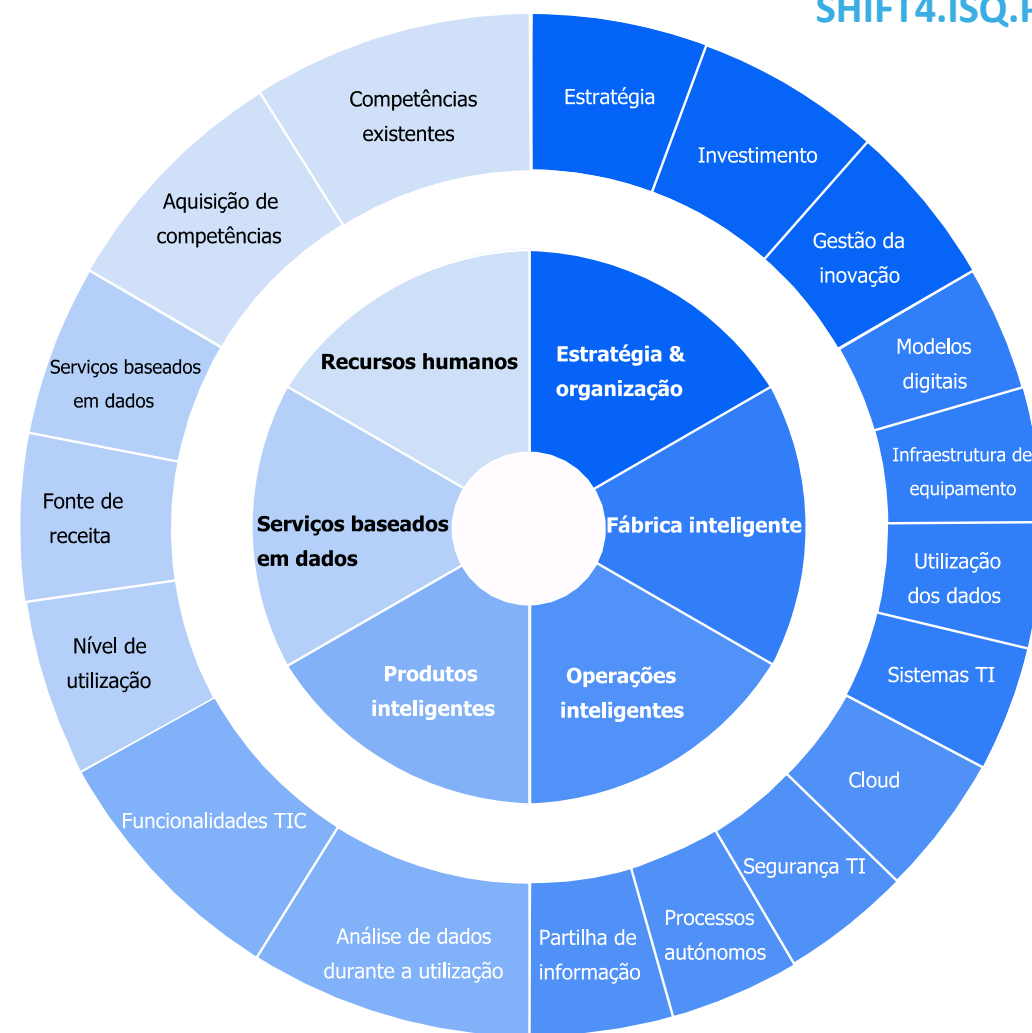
SHIFT4.ISQ.P

Estratégia & organização

Fábrica inteligente

Operações inteligentes

Produtos inteligentes

Serviços baseados em dados

Recursos humanos

Estratégia

Investimento

Gestão da inovação

Modelos digitais

Infraestrutura de equipamento

Utilização dos dados

Sistemas TI

Cloud

Segurança TI

Processos autónomos

Partilha de informação

Análise de dados durante a utilização

Funcionalidades TIC

Nível de utilização

Fonte de receita

Serviços baseados em dados

Aquisição de competências

Competências existentes